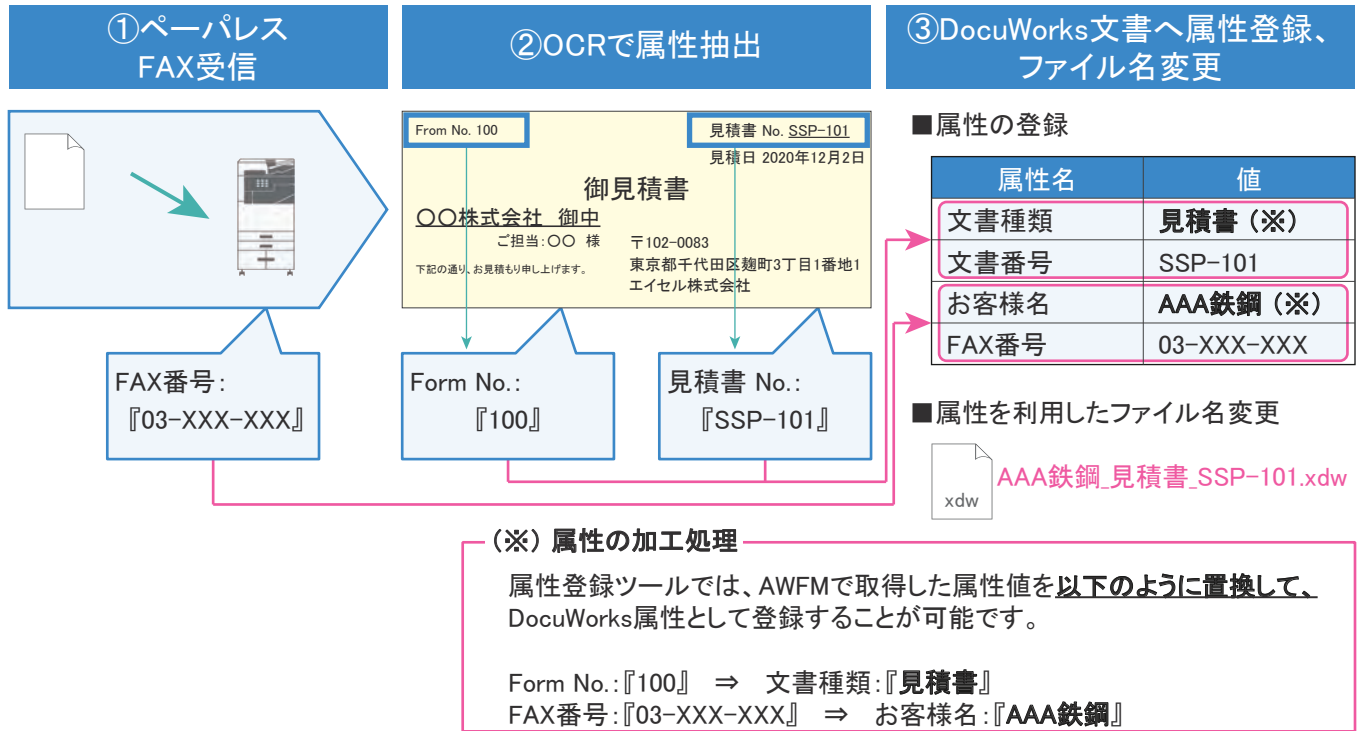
①ペーパレス FAX受信

②OCRで属性抽出

③DocuWorks文書へ属性登録、ファイル名変更

From No. 100

見積書 No. SSP-101

見積日 2020年12月2日

御見積書

〇〇株式会社 御中

ご担当:〇〇 様

〒102-0083

下記の通り、お見積もり申し上げます。

東京都千代田区麹町3丁目1番地1
エイセル株式会社

FAX番号:
『03-XXX-XXX』

Form No.:
『100』

見積書 No.:
『SSP-101』

■属性の登録

| 属性名 | 値 |
|---|---|
| 文書種類 | 見積書（※） |
| 文書番号 | SSP-101 |
| お客様名 | AAA鉄鋼（※） |
| FAX番号 | 03-XXX-XXX |

■属性を利用したファイル名変更

xdw

AAA鉄鋼_見積書_SSP-101.xdw

（※）属性の加工処理

属性登録ツールでは、AWFMで取得した属性値を以下のように置換して、DocuWorks属性として登録することが可能です。

Form No.:『100』 ⇒ 文書種類:『見積書』
FAX番号:『03-XXX-XXX』 ⇒ お客様名:『AAA鉄鋼』